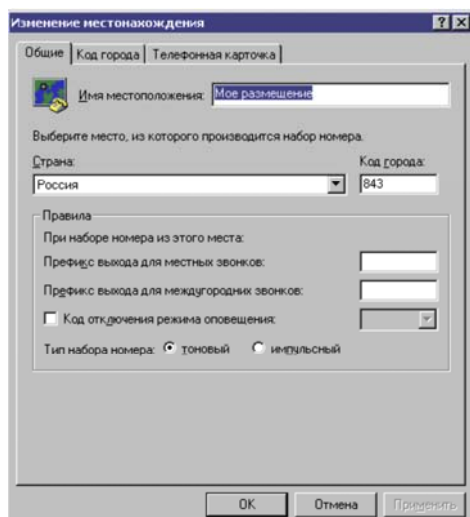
Изменение местонахождения ? X

Общие | Код города | Телефонная карточка

Имя местоположения: Мое размещение

Выберите место, из которого производится набор номера.

Страна: Россия

Код города: 843

Правила

При наборе номера из этого места:

Префикс выхода для местных звонков:

Префикс выхода для междугородних звонков:

Код отключения режима оповещения:

Тип набора номера: тоновый импульсный

OK Отмена Применить